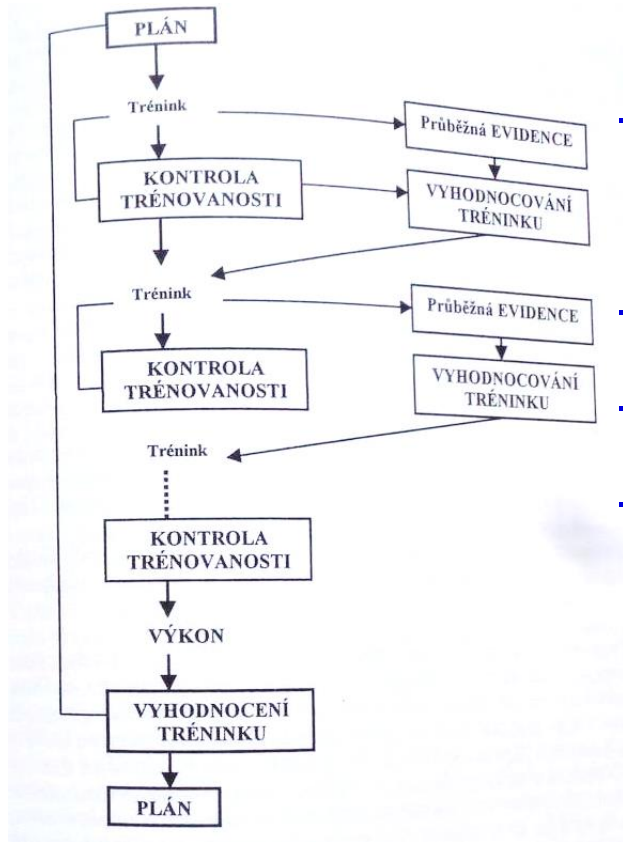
PLÁN

Trénink

Průběžná EVIDENCE

KONTROLA TRÉNOVANOSTI

VYHODNOCOVÁNÍ TRÉNINKU

Trénink

Průběžná EVIDENCE

KONTROLA TRÉNOVANOSTI

VYHODNOCOVÁNÍ TRÉNINKU

Trénink

KONTROLA TRÉNOVANOSTI

VÝKON

VYHODNOCENÍ TRÉNINKU

PLÁN